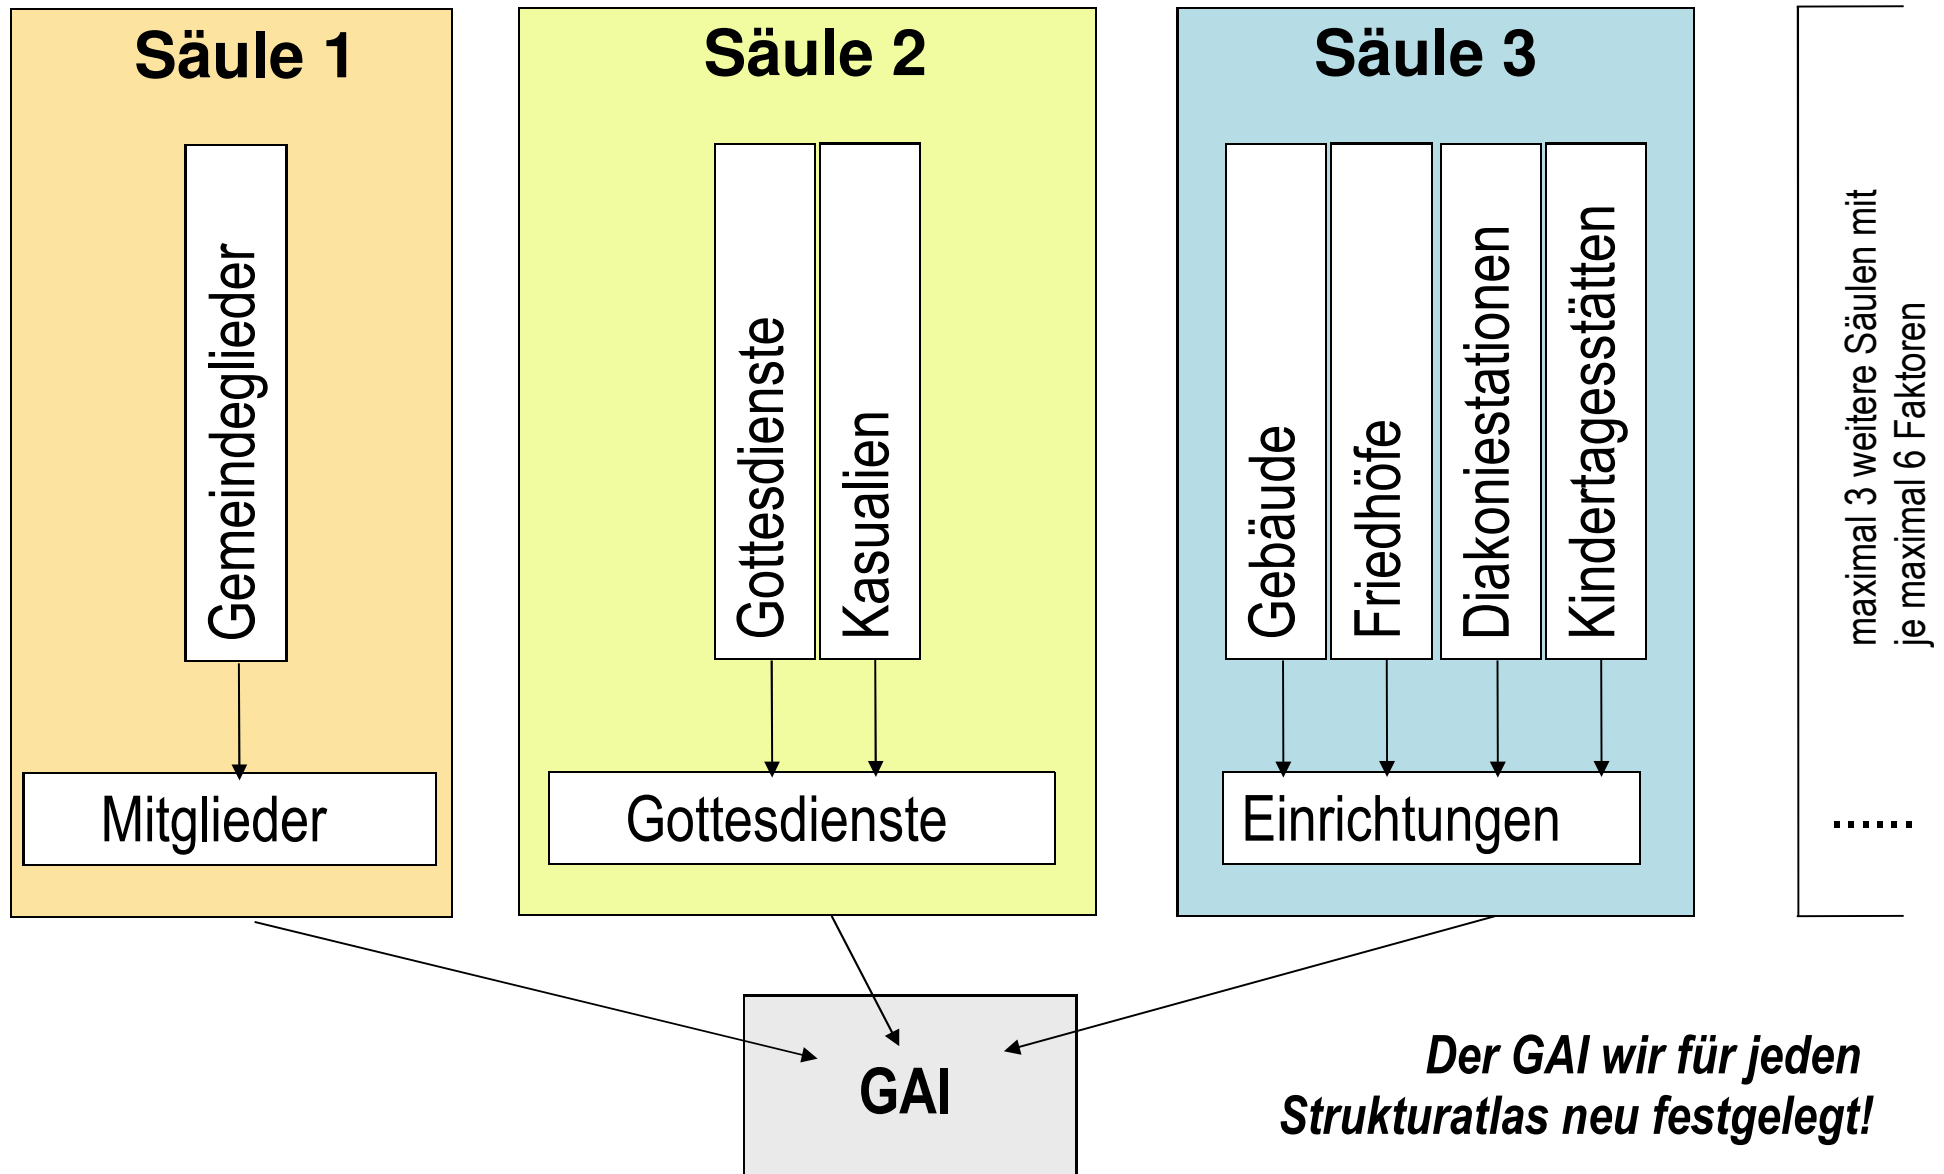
Säule 1

Gemeindeglieder

Mitglieder

Säule 2

Gottesdienste

Kasualien

Gottesdienste

Säule 3

Gebäude

Friedhöfe

Diakoniestationen

Kindertagesstätten

Einrichtungen

maximal 3 weitere Säulen mit je maximal 6 Faktoren

......

GAI

Der GAI wir für jeden Strukturatlas neu festgelegt!